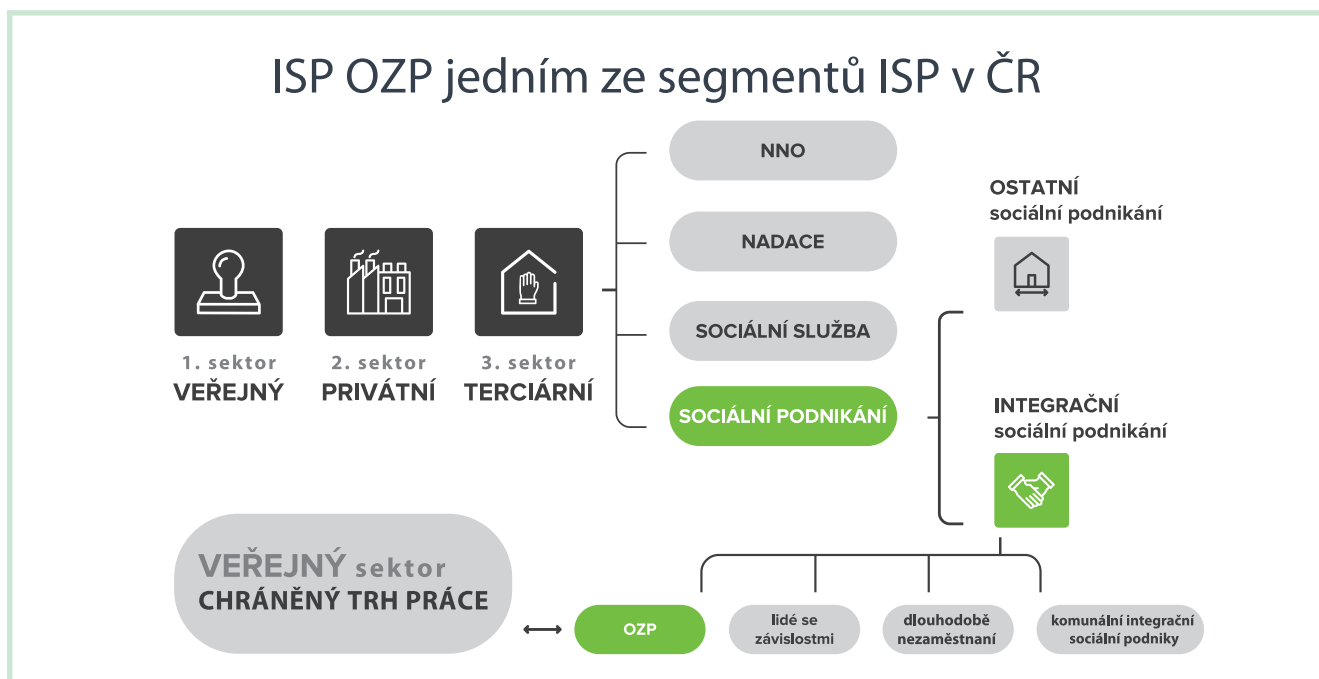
ISP OZP jedním ze segmentů ISP v ČR

1. sektor
VEŘEJNÝ

2. sektor
PRIVÁTNÍ

3. sektor
TERCIÁRNÍ

NNO

NADACE

SOCIÁLNÍ SLUŽBA

SOCIÁLNÍ PODNIKÁNÍ

OSTATNÍ
sociální podnikání

INTEGRAČNÍ
sociální podnikání

VEŘEJNÝ sektor
CHRÁNĚNÝ TRH PRÁCE

OZP

lidé se závislostmi

dlouhodobě nezaměstnaní

komunální integrační sociální podniky